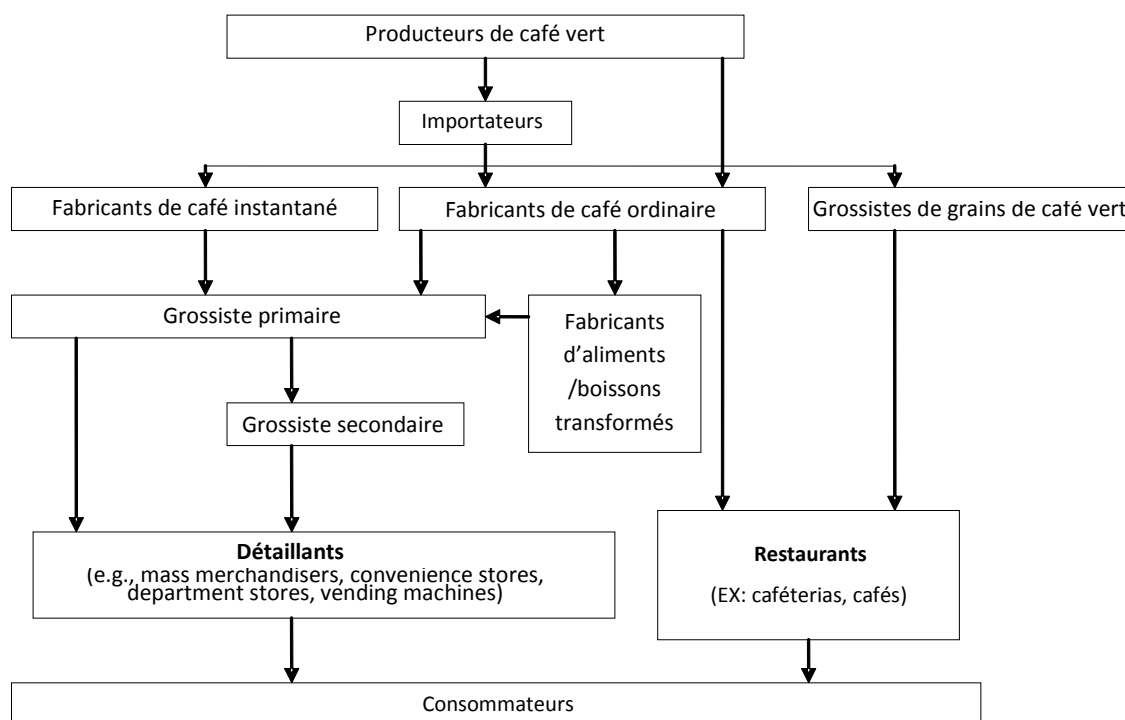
Producteurs de café vert

Importateurs

Fabricants de café instantané

Fabricants de café ordinaire

Grossistes de grains de café vert

Grossiste primaire

Fabricants d'aliments /boissons transformés

Grossiste secondaire

**Détaillants**
(e.g., mass merchandisers, convenience stores, department stores, vending machines)

**Restaurants**
(EX: caféterias, cafés)

Consommateurs